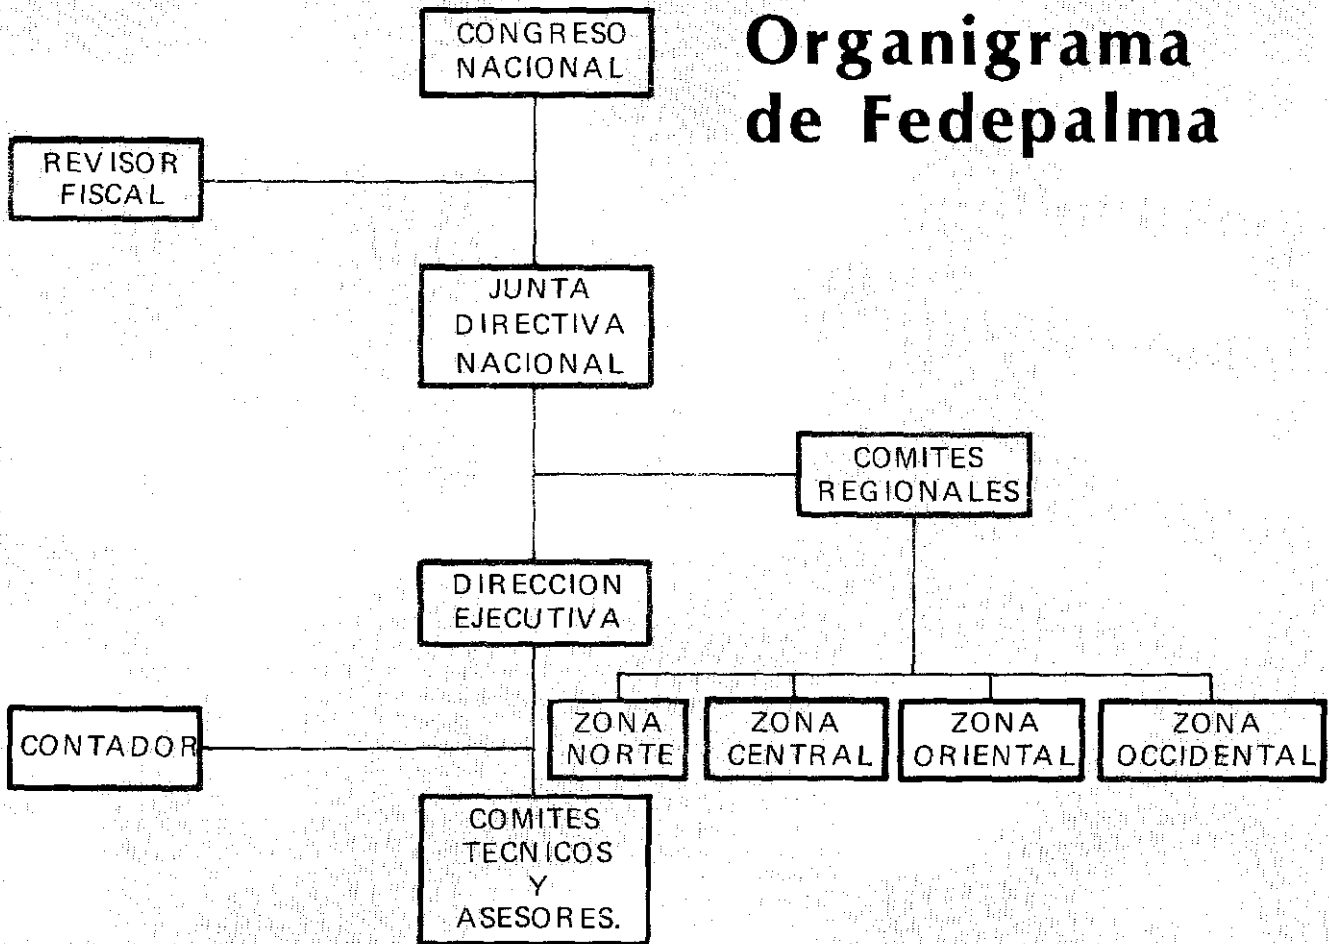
Organigrama de Fedepalma

CONGRESO NACIONAL

REVISOR FISCAL

JUNTA DIRECTIVA NACIONAL

COMITES REGIONALES

DIRECCION EJECUTIVA

ZONA NORTE

ZONA CENTRAL

ZONA ORIENTAL

ZONA OCCIDENTAL

CONTADOR

COMITES TECNICOS Y ASESORES.